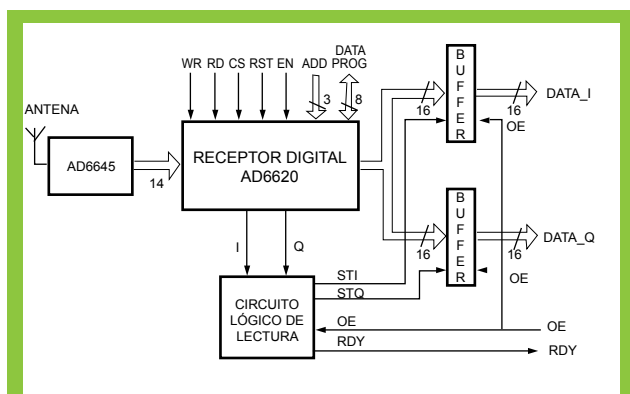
WR RD CS RST EN ADD DATA PROG

3 8

ANTENA

AD6645

14

RECEPTOR DIGITAL AD6620

16

B U F F E R

16

DATA_I

OE

16

B U F F E R

16

DATA_Q

OE

I Q

STI

STQ

CIRCUITO LÓGICO DE LECTURA

OE

OE

RDY

RDY